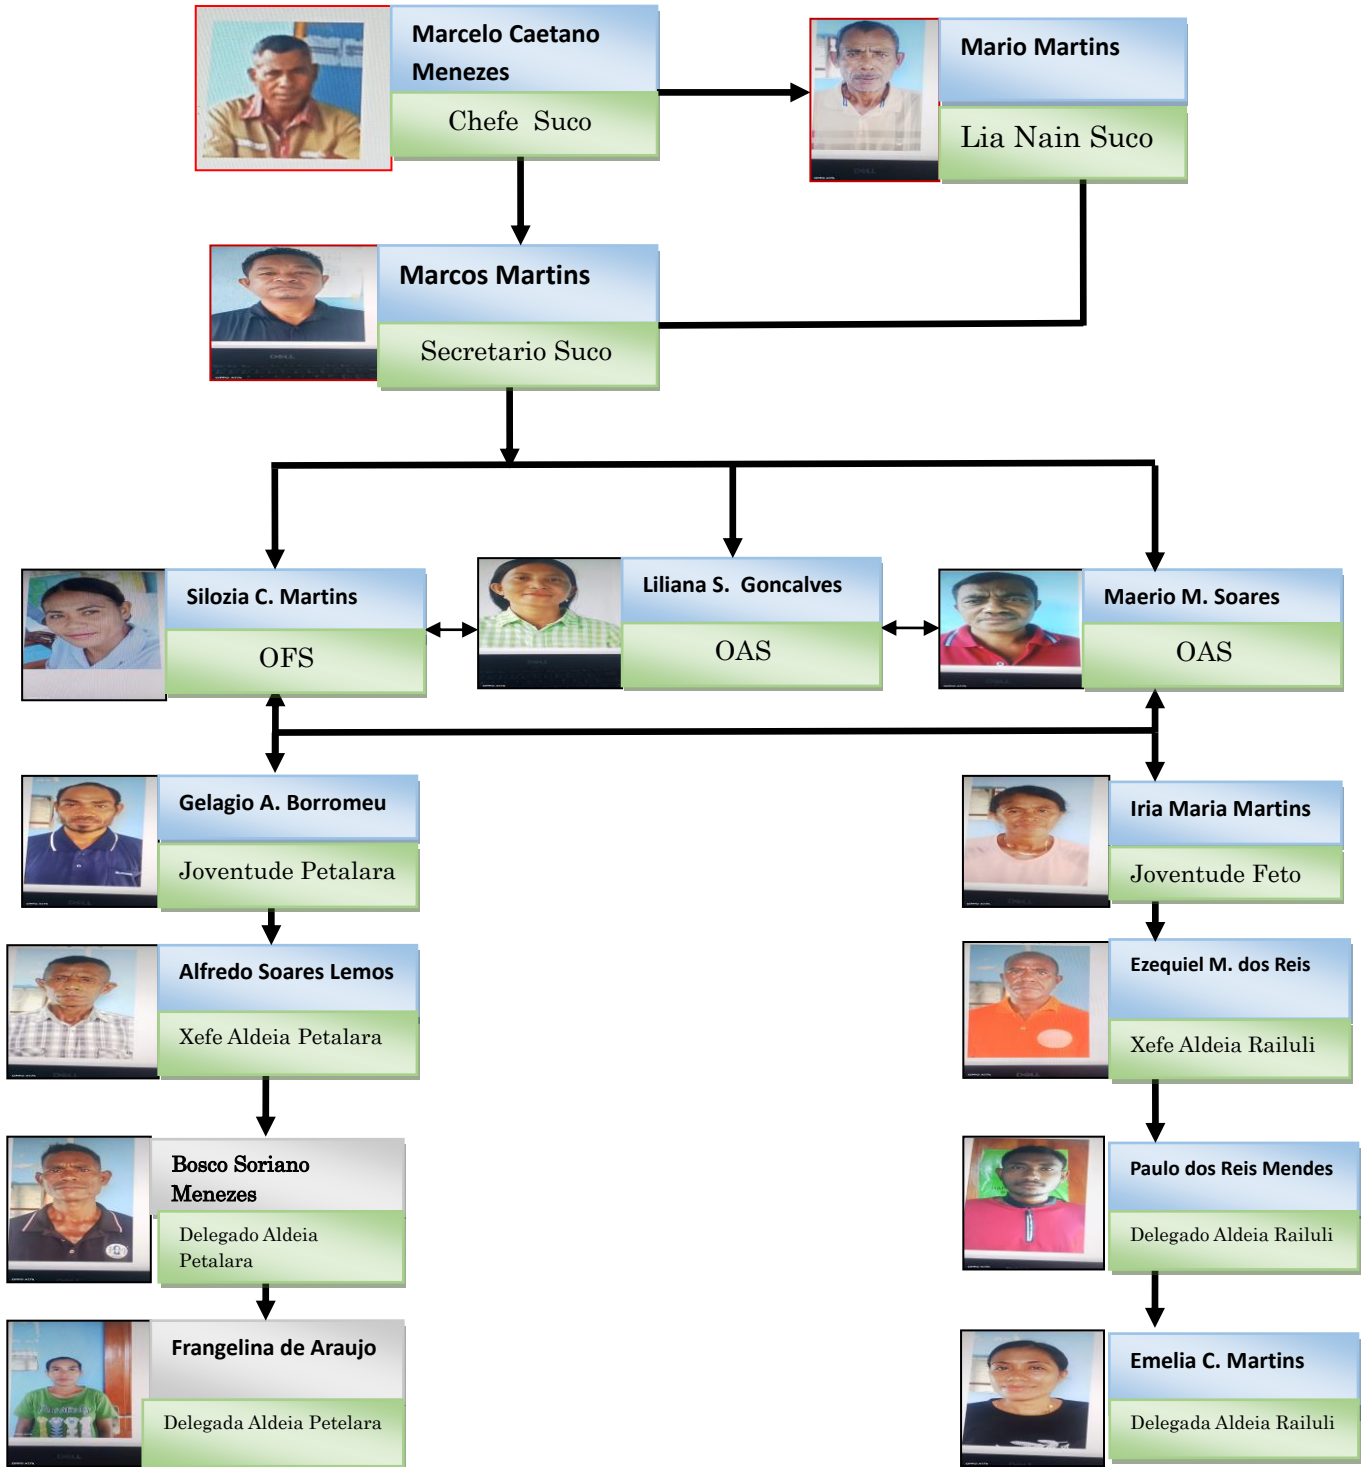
Marcelo Caetano Menezes

Chefe Suco

Mario Martins

Lia Nain Suco

Marcos Martins

Secretario Suco

Silozia C. Martins

OFS

Liliana S. Goncalves

OAS

Maerio M. Soares

OAS

Gelagio A. Borromeu

Joventude Petalara

Iria Maria Martins

Joventude Feto

Alfredo Soares Lemos

Xefe Aldeia Petalara

Ezequiel M. dos Reis

Xefe Aldeia Railuli

Bosco Soriano Menezes

Delegado Aldeia Petalara

Paulo dos Reis Mendes

Delegado Aldeia Railuli

Frangelina de Araujo

Delegada Aldeia Petelara

Emelia C. Martins

Delegada Aldeia Railuli